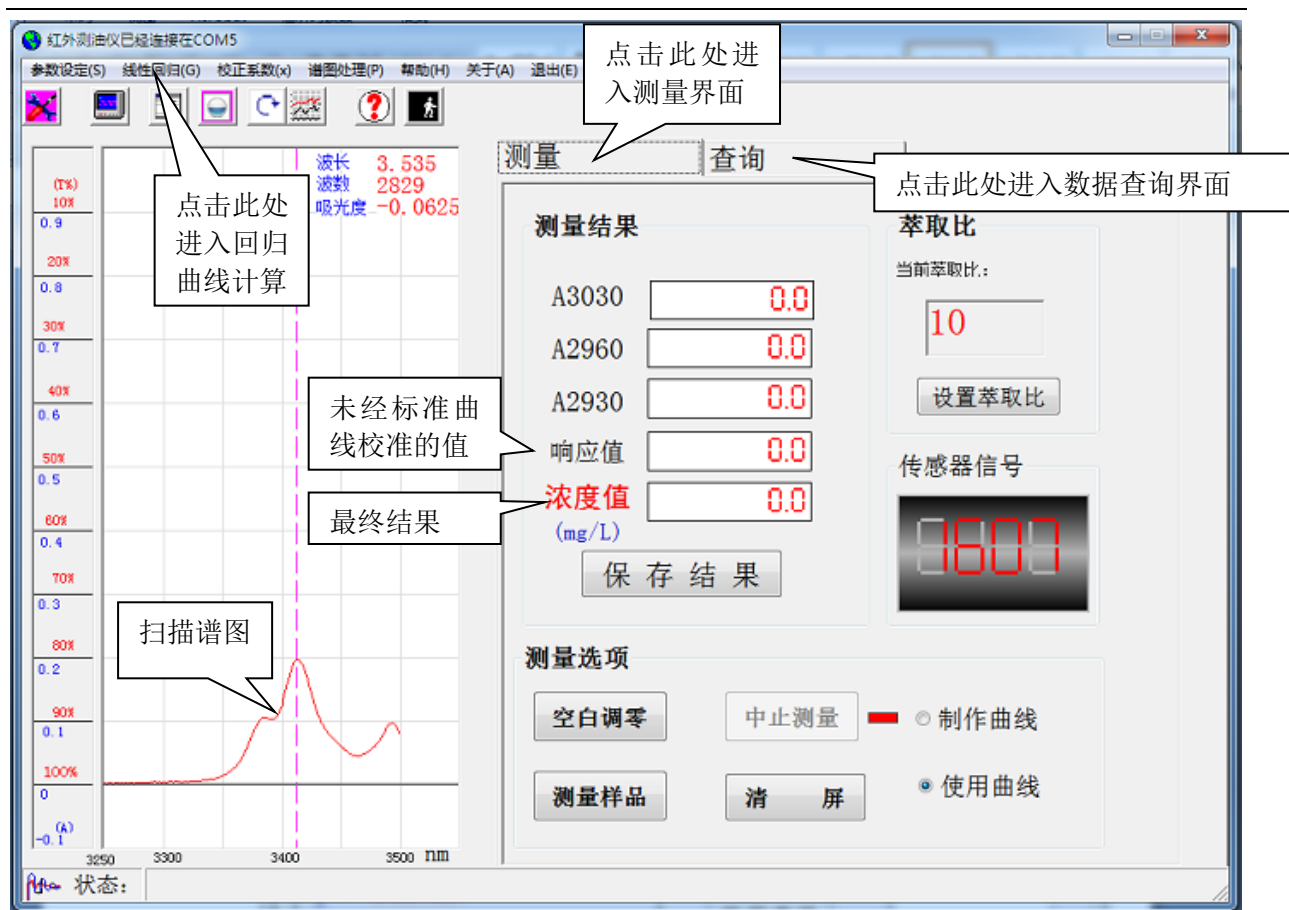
红外测油仪已经连接在COM5

参数设定(S) 线性回归(G) 校正系数(x) 谱图处理(P) 帮助(H) 关于(A) 退出(E)

点击此处进入测量界面

测量 查询

点击此处进入数据查询界面

点击此处进入回归曲线计算

波长 3.535
波数 2829
吸光度 -0.0625

(T%)
10%
0.9
20%
0.8
30%
0.7
40%
0.6
50%
0.5
60%
0.4
70%
0.3
80%
0.2
90%
0.1
100%
0
(A)
-0.1

3250 3300 3400 3500 nm

测量结果

A3030 0.0
A2960 0.0
A2930 0.0
响应值 0.0
浓度值 0.0
(mg/L)

未经标准曲线校准的值

最终结果

保 存 结 果

萃取比
当前萃取比:
10
设置萃取比

传感器信号
1800

扫描谱图

测量选项

空白调零 中止测量 制作曲线

测量样品 清 屏 使用曲线

状态: